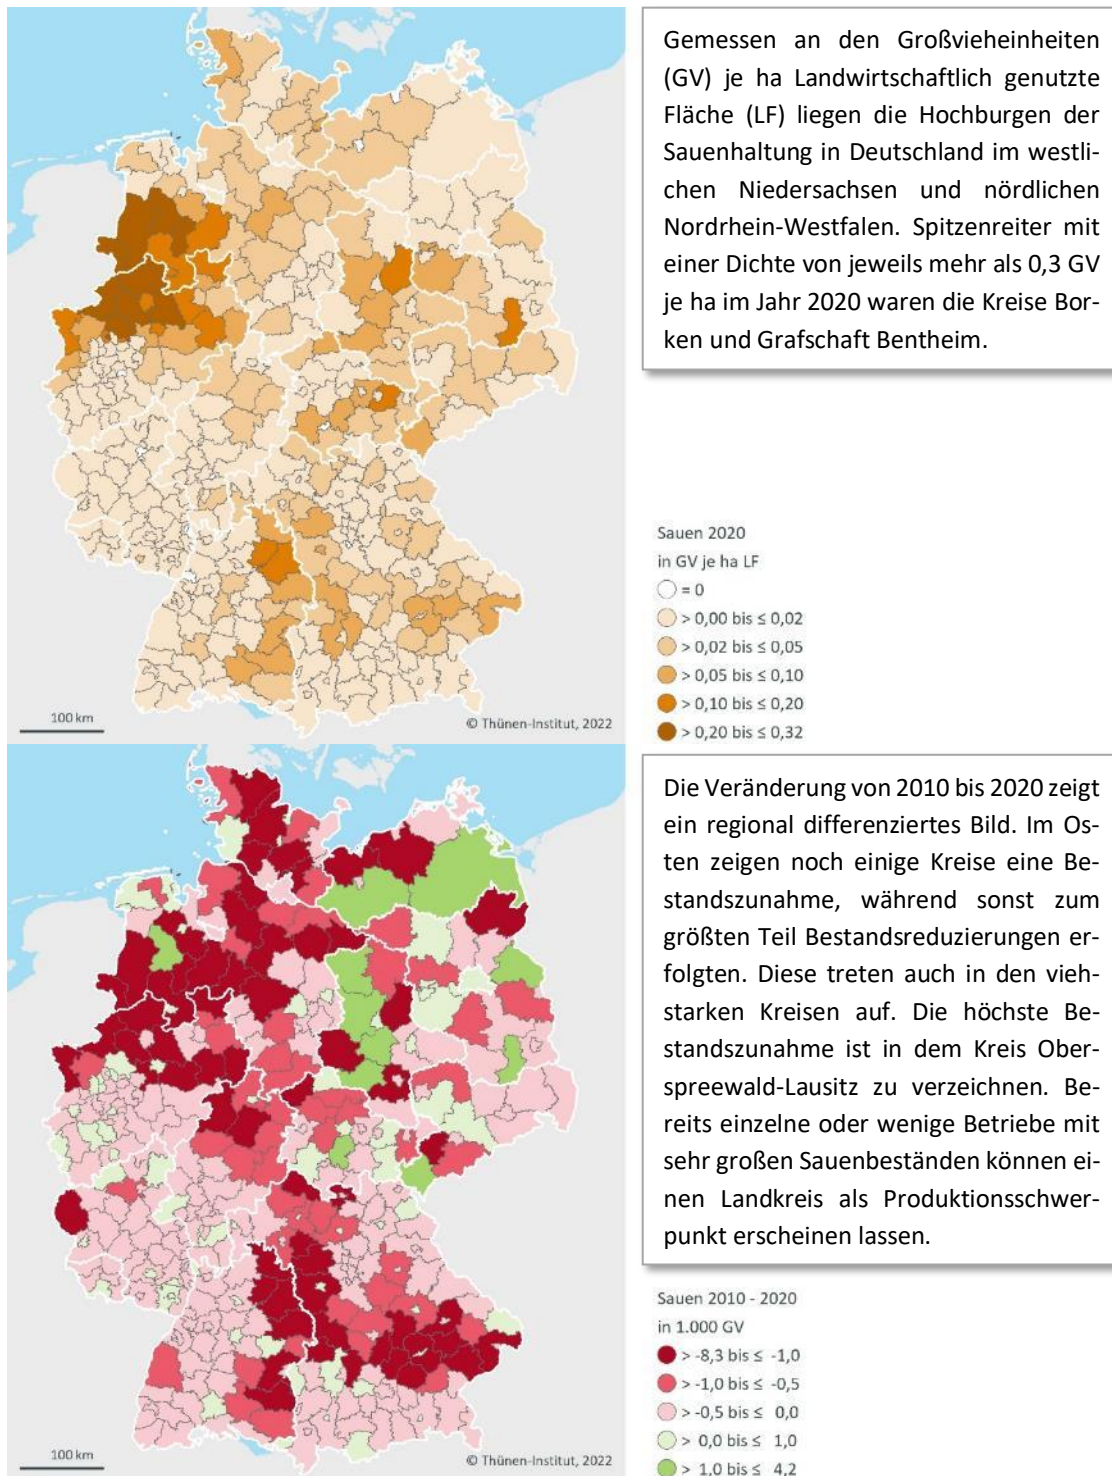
Gemessen an den Großvieheinheiten (GV) je ha Landwirtschaftlich genutzte Fläche (LF) liegen die Hochburgen der Sauenhaltung in Deutschland im westlichen Niedersachsen und nördlichen Nordrhein-Westfalen. Spitzenreiter mit einer Dichte von jeweils mehr als 0,3 GV je ha im Jahr 2020 waren die Kreise Borken und Grafschaft Bentheim.

100 km

© Thünen-Institut, 2022

Sauen 2020
in GV je ha LF
= 0
> 0,00 bis ≤ 0,02
> 0,02 bis ≤ 0,05
> 0,05 bis ≤ 0,10
> 0,10 bis ≤ 0,20
> 0,20 bis ≤ 0,32

Die Veränderung von 2010 bis 2020 zeigt ein regional differenziertes Bild. Im Osten zeigen noch einige Kreise eine Bestandszunahme, während sonst zum größten Teil Bestandsreduzierungen erfolgten. Diese treten auch in den viehstarken Kreisen auf. Die höchste Bestandszunahme ist in dem Kreis Oberspreewald-Lausitz zu verzeichnen. Bereits einzelne oder wenige Betriebe mit sehr großen Sauenbeständen können einen Landkreis als Produktionsschwerpunkt erscheinen lassen.

100 km

© Thünen-Institut, 2022

Sauen 2010 - 2020
in 1.000 GV
> -8,3 bis ≤ -1,0
> -1,0 bis ≤ -0,5
> -0,5 bis ≤ 0,0
> 0,0 bis ≤ 1,0
> 1,0 bis ≤ 4,2